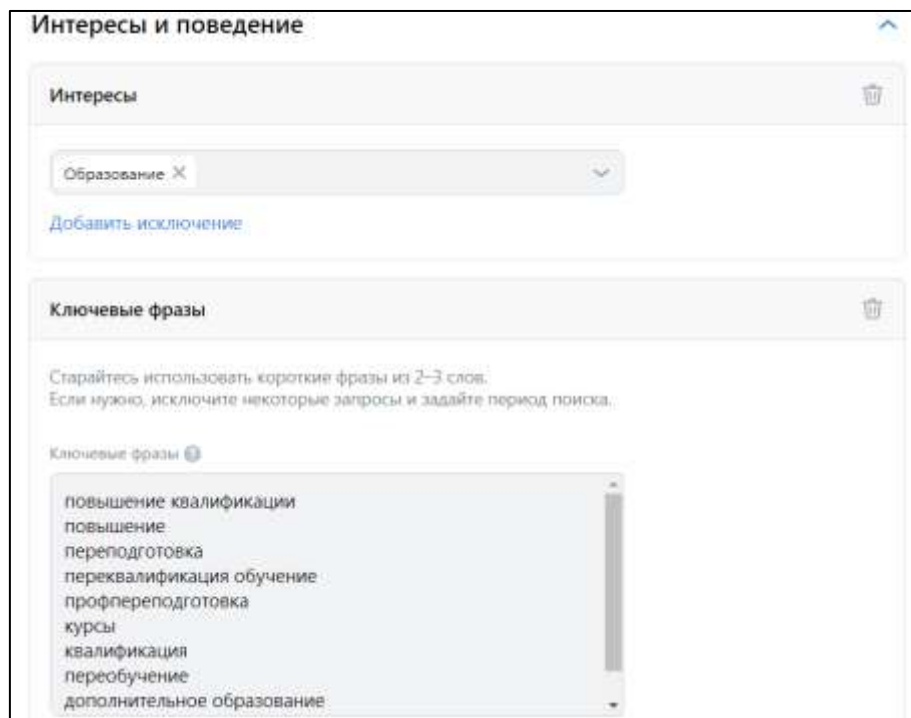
Интересы и поведение

Интересы

Образование ×

Добавить исключение

Ключевые фразы

Старайтесь использовать короткие фразы из 2–3 слов.
Если нужно, исключите некоторые запросы и задайте период поиска.

Ключевые фразы

повышение квалификации
повышение
переподготовка
переквалификация обучение
профпереподготовка
курсы
квалификация
переобучение
дополнительное образование